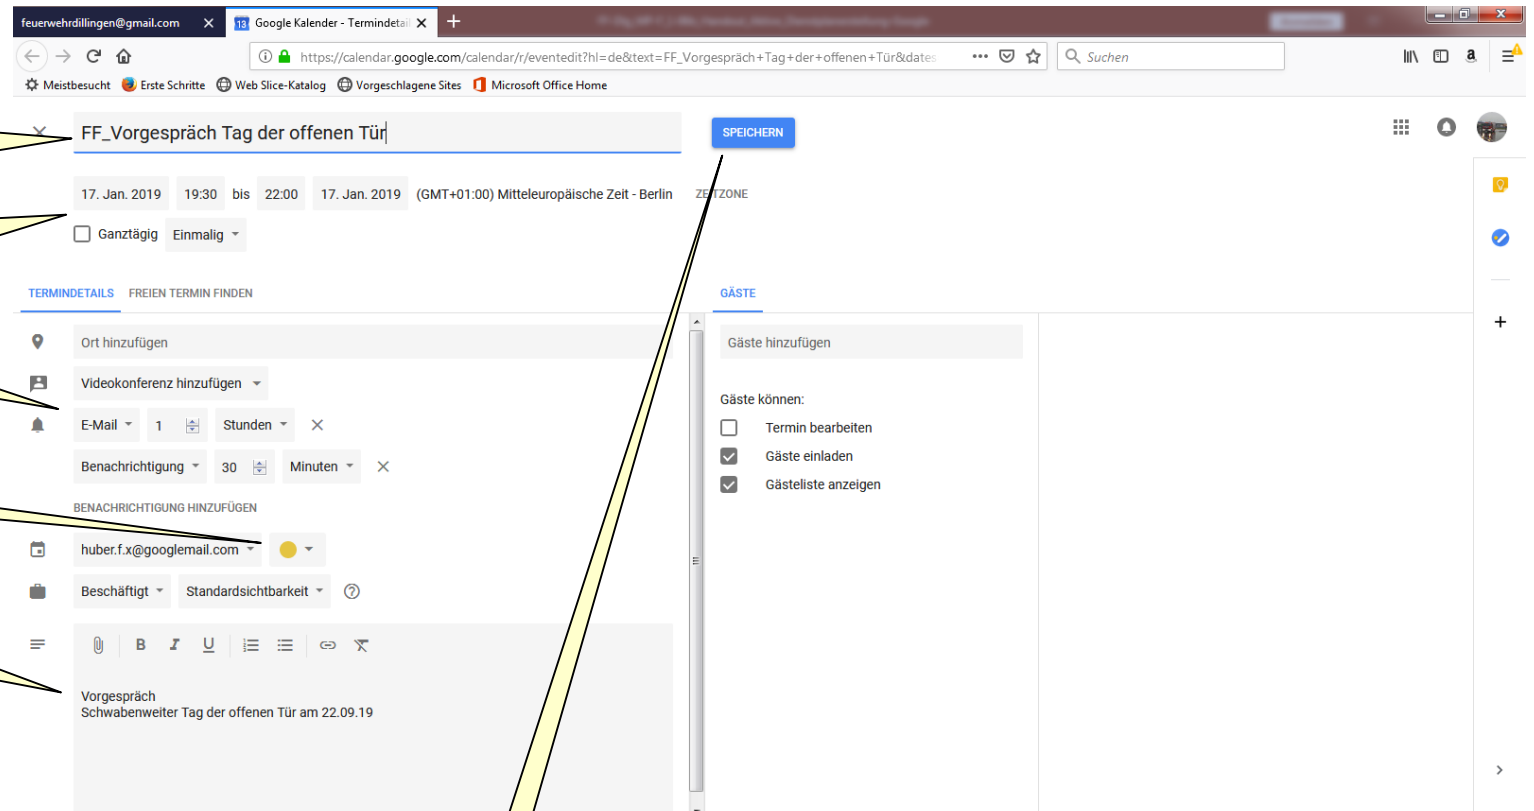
feuerwehrdillingen@gmail.com
Google Kalender - Termindetai
https://calendar.google.com/calendar/r/eventedit?hl=de&text=FF_Vorgespräch+Tag+der+offenen+Tür&dates
Suchen
Meistbesucht
Erste Schritte
Web Slice-Katalog
Vorgeschlagene Sites
Microsoft Office Home

FF_Vorgespräch Tag der offenen Tür
SPEICHERN

17. Jan. 2019 19:30 bis 22:00 17. Jan. 2019 (GMT+01:00) Mitteleuropäische Zeit - Berlin ZEITZONE
Ganztägig Einmalig

TERMINDETAILS FREIEN TERMIN FINDEN
GÄSTE

Ort hinzufügen
Videokonferenz hinzufügen
E-Mail 1 Stunden
Benachrichtigung 30 Minuten
BENACHRICHTIGUNG HINZUFÜGEN
huber.f.x@googlemail.com
Beschäftigt Standardsichtbarkeit

Vorgespräch
Schwabenweiter Tag der offenen Tür am 22.09.19

Gäste hinzufügen
Gäste können:
Termin bearbeiten
Gäste einladen
Gästeliste anzeigen